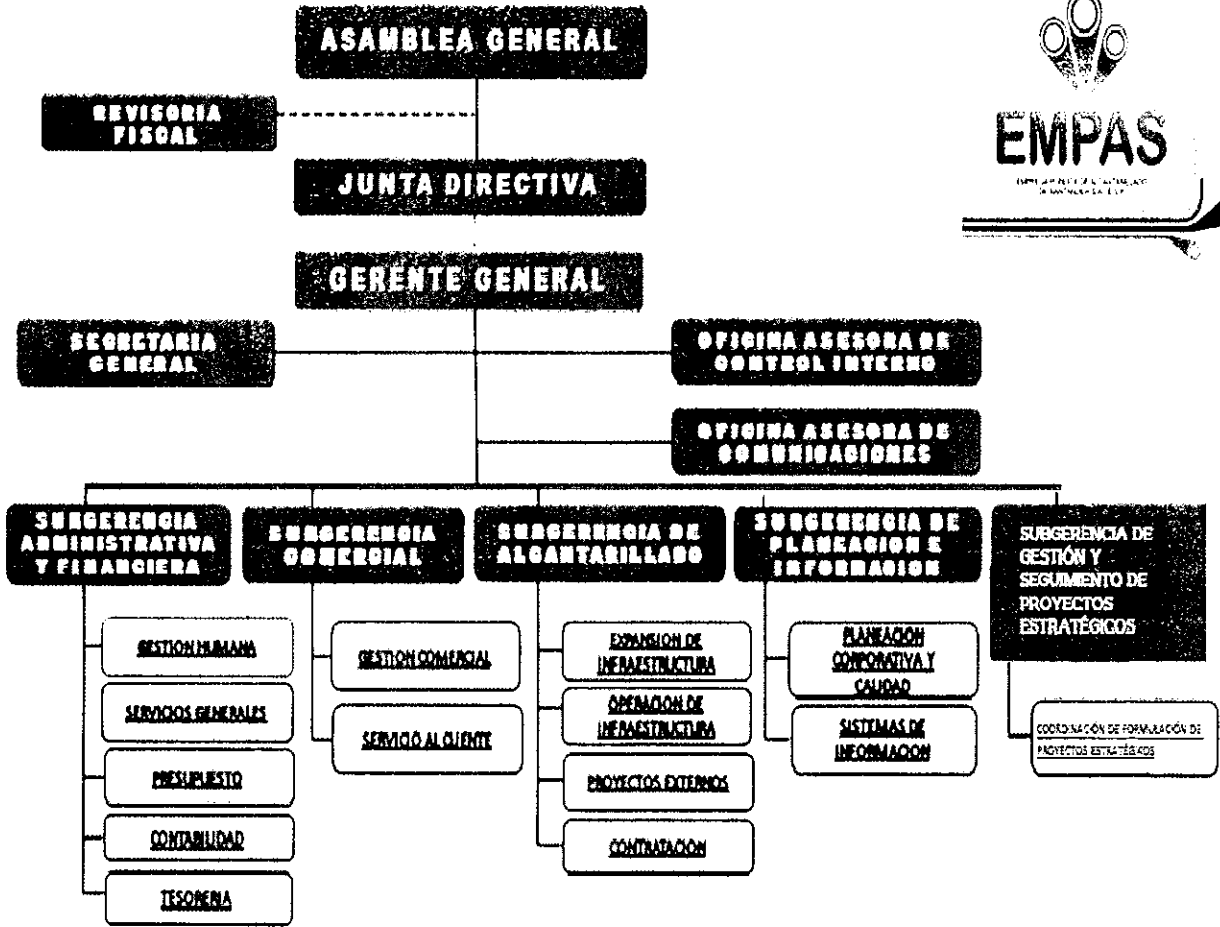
ASAMBLEA GENERAL

REVISORIA FISCAL

JUNTA DIRECTIVA

GERENTE GENERAL

SECRETARIA GENERAL

OFICINA ASESORA DE CONTROL INTERNO

OFICINA ASESORA DE COMUNICACIONES

SUBGERENCIA ADMINISTRATIVA Y FINANCIERA

GESTION HUMANA

SERVICIOS GENERALES

PRESUPUESTO

CONTABILIDAD

TESORERIA

SUBGERENCIA COMERCIAL

GESTION COMERCIAL

SERVICIO AL CLIENTE

SUBGERENCIA DE ALCANTARILLADO

EXPANSION DE INFRAESTRUCTURA

OPERACION DE INFRAESTRUCTURA

PROYECTOS EXTERNOS

CONTRATACION

SUBGERENCIA DE PLANEACION E INFORMACION

PLANEACION CORPORATIVA Y CALIDAD

SISTEMAS DE INFORMACION

SUBGERENCIA DE GESTIÓN Y SEGUIMIENTO DE PROYECTOS ESTRATÉGICOS

COORDINACIÓN DE FORMULACIÓN DE PROYECTOS ESTRATÉGICOS

EMPAS

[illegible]